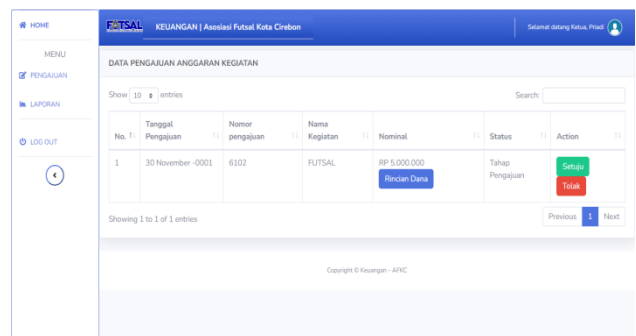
HOME

MENU

PENGAJUAN

LAPORAN

LOG OUT

FUTSAL KEUANGAN | Asosiasi Futsal Kota Cirebon

Selamat datang Ketua, Priadi

DATA PENGAJUAN ANGGARAN KEGIATAN

Show 10 entries

Search:

| No. | Tanggal Pengajuan | Nomor pengajuan | Nama Kegiatan | Nominal | Status | Action |
|---|---|---|---|---|---|---|
| 1 | 30 November -0001 | 6102 | FUTSAL | RP 5.000.000 Rincian Dana | Tahap Pengajuan | Setuju Tolak |

Showing 1 to 1 of 1 entries

Previous 1 Next

Copyright © Keuangan - AFKC